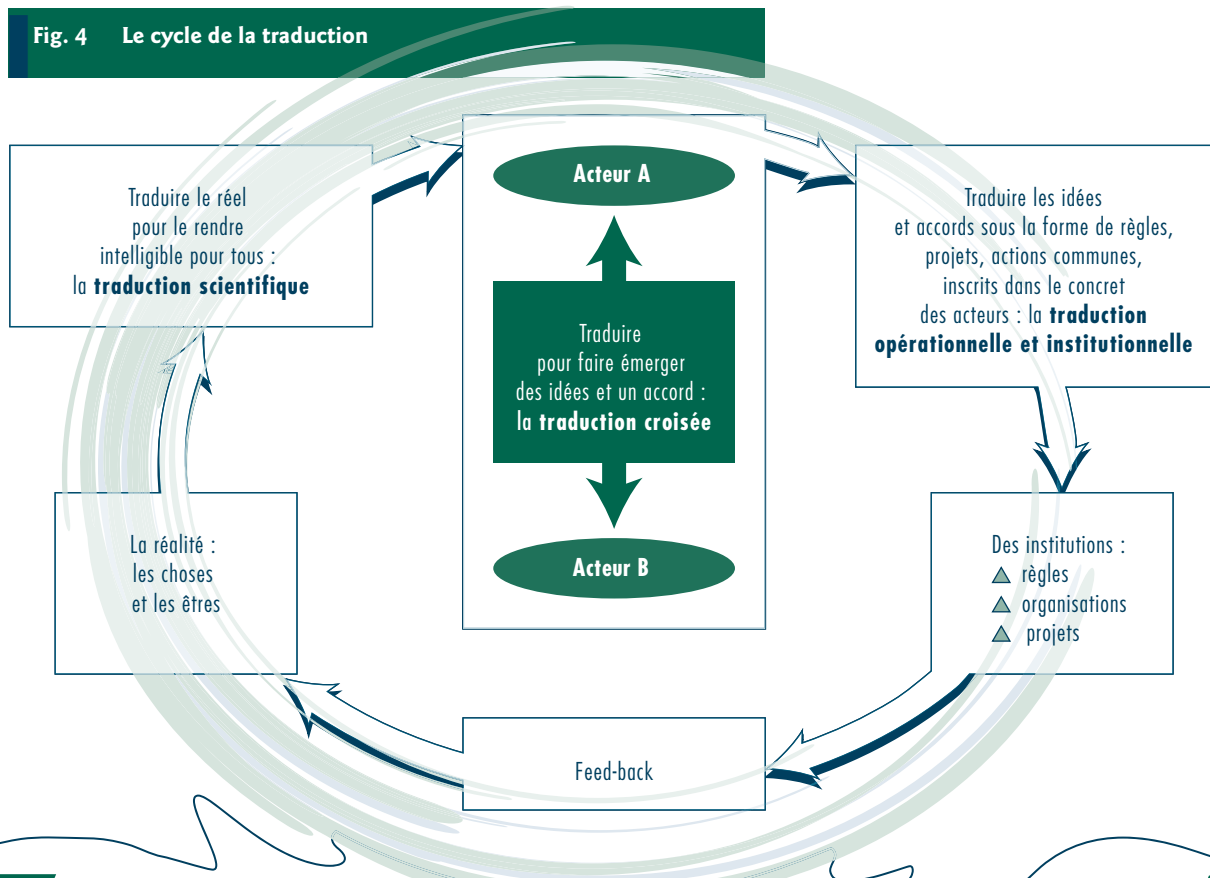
Fig. 4 Le cycle de la traduction

Traduire le réel pour le rendre intelligible pour tous : la **traduction scientifique**

Acteur A

Traduire pour faire émerger des idées et un accord : la **traduction croisée**

Acteur B

Traduire les idées et accords sous la forme de règles, projets, actions communes, inscrits dans le concret des acteurs : la **traduction opérationnelle et institutionnelle**

La réalité : les choses et les êtres

Des institutions :
règles
organisations
projets

Feed-back